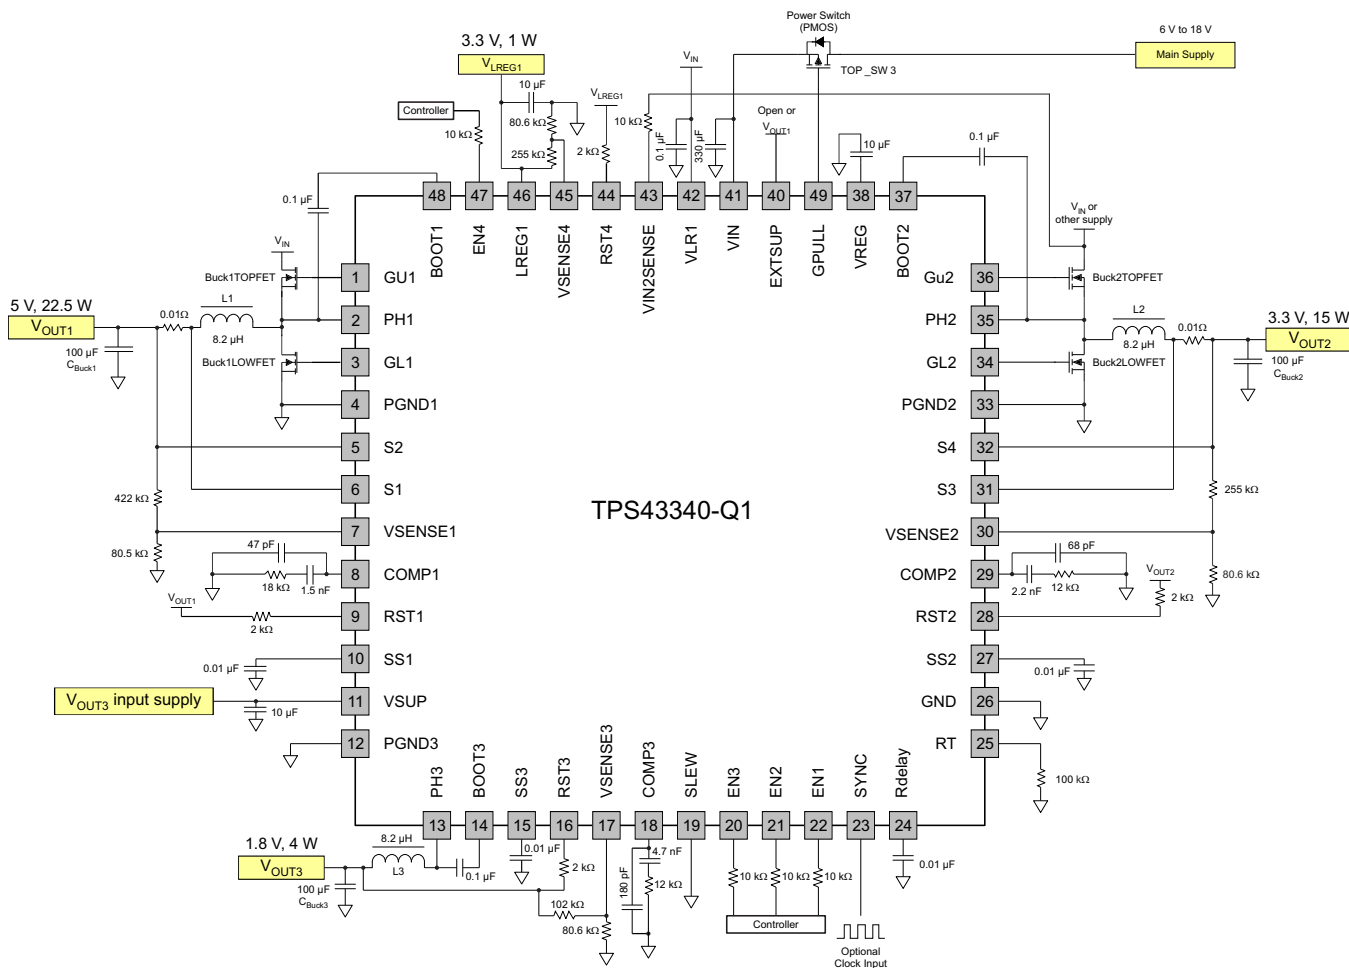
Power Switch (PMOS)

6 V to 18 V

Main Supply

TOP _SW 3

3.3 V, 1 W

$V_{LREG1}$

$V_{IN}$

$V_{LREG1}$

Controller

10 µF

80.6 kΩ

10 kΩ

255 kΩ

2 kΩ

10 kΩ

0.1 µF

330 µF

Open or $V_{OUT1}$

10 µF

0.1 µF

48 47 46 45 44 43 42 41 40 49 38 37

BOOT1 EN4 LREG1 VSENSE4 RST4 VIN2SENSE VLR1 VIN EXTSUP GPULL VREG BOOT2

0.1 µF

$V_{IN}$

$V_{IN}$ or other supply

Buck1TOPFET

1 GU1

Gu2 36

Buck2TOPFET

5 V, 22.5 W

$V_{OUT1}$

0.01Ω

L1

8.2 µH

2 PH1

PH2 35

L2

8.2 µH

0.01Ω

3.3 V, 15 W

$V_{OUT2}$

100 µF $C_{Buck1}$

Buck1LOWFET

3 GL1

GL2 34

Buck2LOWFET

100 µF $C_{Buck2}$

4 PGND1

PGND2 33

5 S2

S4 32

6 S1

S3 31

422 kΩ

TPS43340-Q1

255 kΩ

7 VSENSE1

VSENSE2 30

80.5 kΩ

47 pF

18 kΩ

1.5 nF

8 COMP1

68 pF

2.2 nF

12 kΩ

COMP2 29

$V_{OUT2}$

80.6 kΩ

$V_{OUT1}$

2 kΩ

9 RST1

RST2 28

2 kΩ

0.01 µF

10 SS1

SS2 27

0.01 µF

$V_{OUT3}$ input supply

11 VSUP

10 µF

GND 26

12 PGND3

RT 25

100 kΩ

PH3 BOOT3 SS3 RST3 VSENSE3 COMP3 SLEW EN3 EN2 EN1 SYNC Rdelay

13 14 15 16 17 18 19 20 21 22 23 24

1.8 V, 4 W

$V_{OUT3}$

8.2 µH

L3

0.1 µF

0.01 µF

2 kΩ

4.7 nF

180 pF

12 kΩ

10 kΩ

10 kΩ

10 kΩ

0.01 µF

100 µF $C_{Buck3}$

102 kΩ

80.6 kΩ

Controller

Optional Clock Input